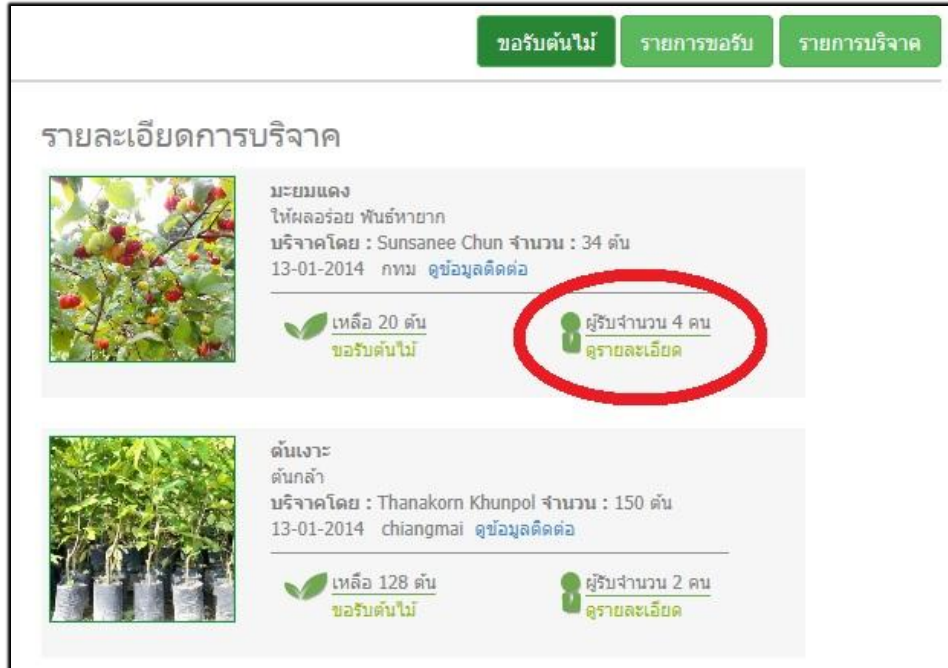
ขอรับต้นไม้ รายการขอรับ รายการบริจาค

รายละเอียดการบริจาค

มะยมแดง
ให้ผลอร่อย พันธ์หายาก
บริจาคโดย : Sunsanee Chun จำนวน : 34 ต้น
13-01-2014 กทม ดูข้อมูลติดต่อ

เหลือ 20 ต้น
ขอรับต้นไม้

ผู้รับจำนวน 4 คน
ดูรายละเอียด

ต้นเงาะ
ต้นกล้า
บริจาคโดย : Thanakorn Khunpol จำนวน : 150 ต้น
13-01-2014 chiangmai ดูข้อมูลติดต่อ

เหลือ 128 ต้น
ขอรับต้นไม้

ผู้รับจำนวน 2 คน
ดูรายละเอียด